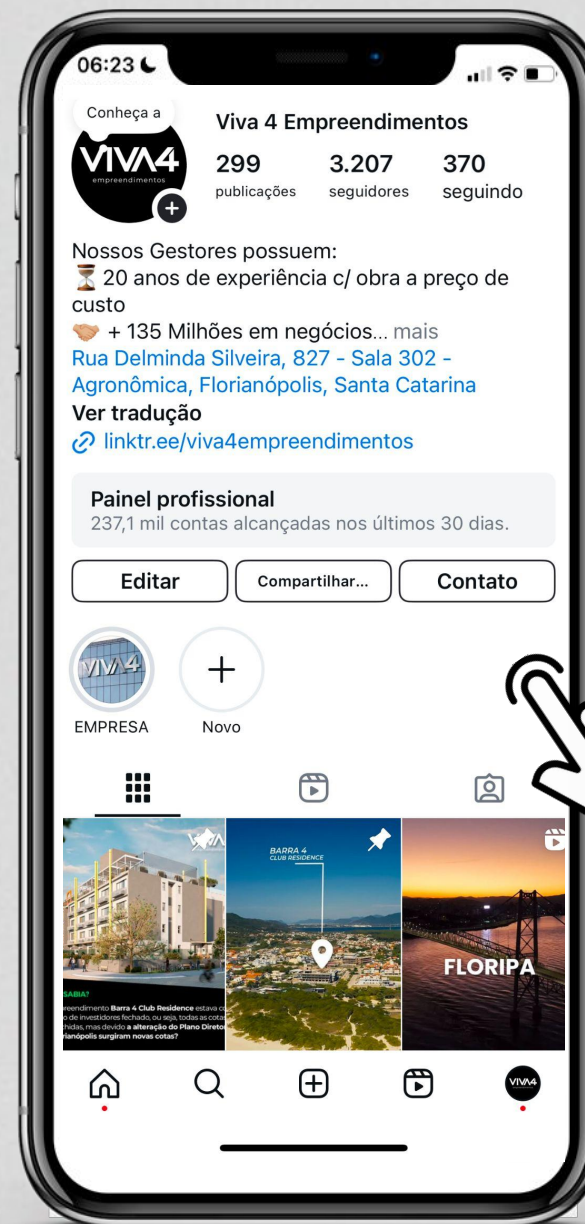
06:23

Conheça a

VIVA4 empreendimentos

Viva 4 Empreendimentos

299 publicações

3.207 seguidores

370 seguindo

Nossos Gestores possuem:
⏳ 20 anos de experiência c/ obra a preço de custo
🤝 + 135 Milhões em negócios... mais
Rua Delminda Silveira, 827 - Sala 302 - Agronômica, Florianópolis, Santa Catarina
Ver tradução
linktr.ee/viva4empreendimentos

Painel profissional
237,1 mil contas alcançadas nos últimos 30 dias.

Editar | Compartilhar... | Contato

EMPRESA

Novo

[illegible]SABIA?
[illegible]reendimento Barra 4 Club Residence estava c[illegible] de investidores fechado, ou seja, todas as cota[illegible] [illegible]chidas, mas devido a alteração do Plano Direto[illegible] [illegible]rianópolis surgiram novas cotas?

BARRA 4 CLUB RESIDENCE

FLORIPA

VIVA4